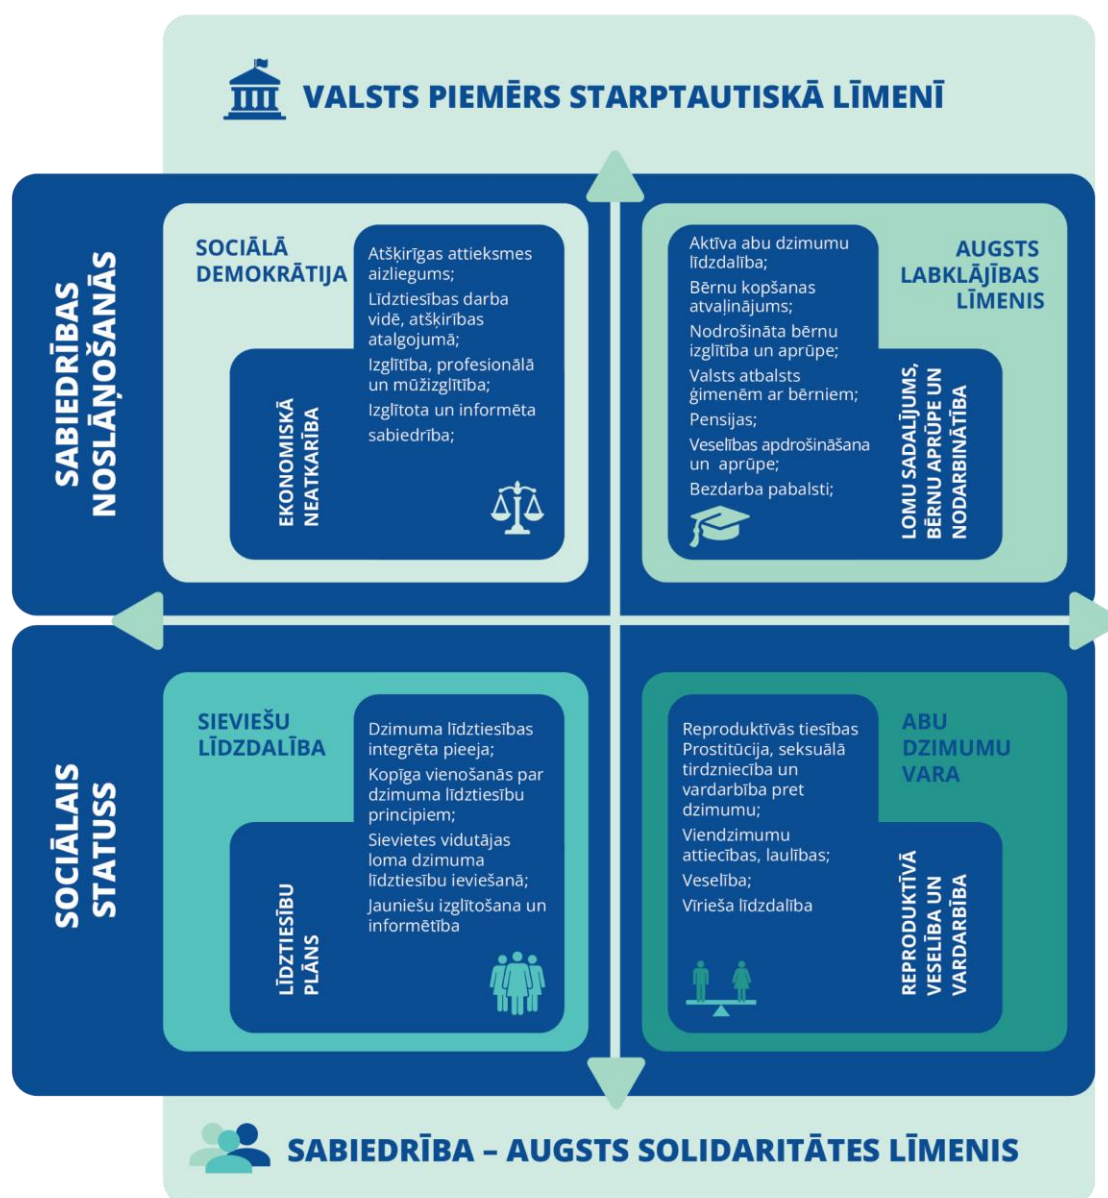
VALSTS PIEMĒRS STARPTAUTISKĀ LĪMENĪ

SABIEDRĪBAS NOSLĀŅOŠANĀS

SOCIĀLĀ DEMOKRĀTIJA

Atšķirīgas attieksmes aizliegums;
Līdztiesības darba vidē, atšķirības atalgojumā;
Izglītība, profesionālā un mūžizglītība;
Izglītota un informēta sabiedrība;

EKONOMISKĀ NEATKARĪBA

AUGSTS LABKLĀJĪBAS LĪMENIS

Aktīva abu dzimumu līdzdalība;
Bērnu kopšanas atvaļinājums;
Nodrošināta bērnu izglītība un aprūpe;
Valsts atbalsts ģimenēm ar bērniem;
Pensijas;
Veselības apdrošināšana un aprūpe;
Bezdarba pabalsti;

LOMU SADALĪJUMS, BĒRNU APRŪPE UN NODARBINĀTĪBA

SOCIĀLAIS STATUSS

SIEVIEŠU LĪDZDALĪBA

Dzimuma līdztiesības integrēta pieeja;
Kopīga vienošanās par dzimuma līdztiesību principiem;
Sievietes vidutājas loma dzimuma līdztiesību ieviešanā;
Jauniešu izglītošana un informētība

LĪDZTIESĪBU PLĀNS

ABU DZIMUMU VARA

Reproduktīvās tiesības
Prostitūcija, seksuālā tirdzniecība un vardarbība pret dzimumu;
Viendzimumu attiecības, laulības;
Veselība;
Vīrieša līdzdalība

REPRODUKTĪVĀ VESELĪBA UN VARDARBĪBA

SABIEDRĪBA – AUGSTS SOLIDARITĀTES LĪMENIS